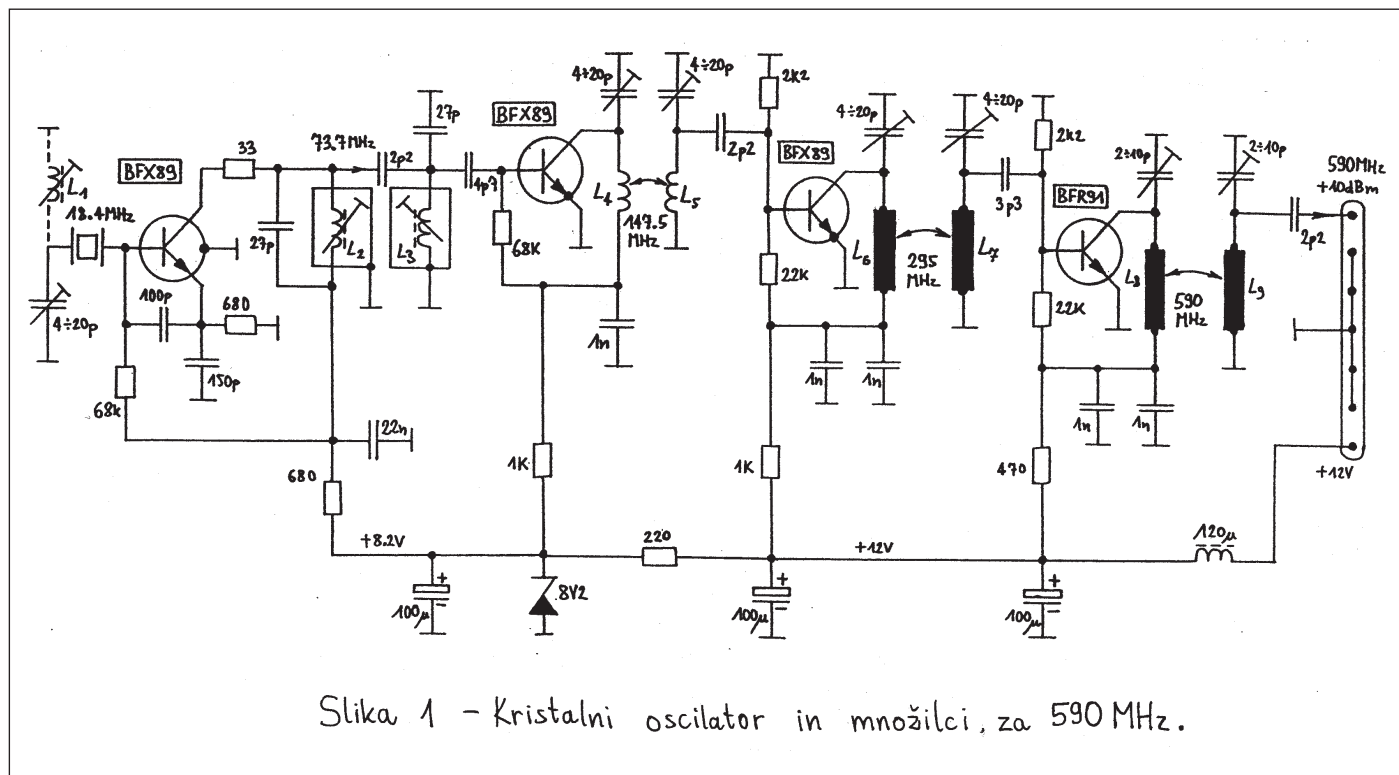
$L_1$
BFX89
33
18.4MHz
$4\div20p$
100p
680
150p
68k
73.7MHz
27p
$L_2$
2p2
27p
$L_3$
22n
680
+8.2V
100μ
BFX89
4p7
68K
1K
8V2
$4\div20p$
$4\div20p$
$L_4$
$L_5$
147.5 MHz
1n
2p2
220
2k2
BFX89
22K
1K
100μ
+12V
$4\div20p$
$L_6$
295 MHz
$L_7$
$4\div20p$
1n
1n
3p3
2k2
BFR91
22K
$L_8$
590 MHz
$L_9$
$2\div10p$
$2\div10p$
2p2
590MHz +10dBm
1n
1n
470
100μ
120μ
+12V

Slika 1 - Kristalni oscilator in množilci, za 590 MHz.